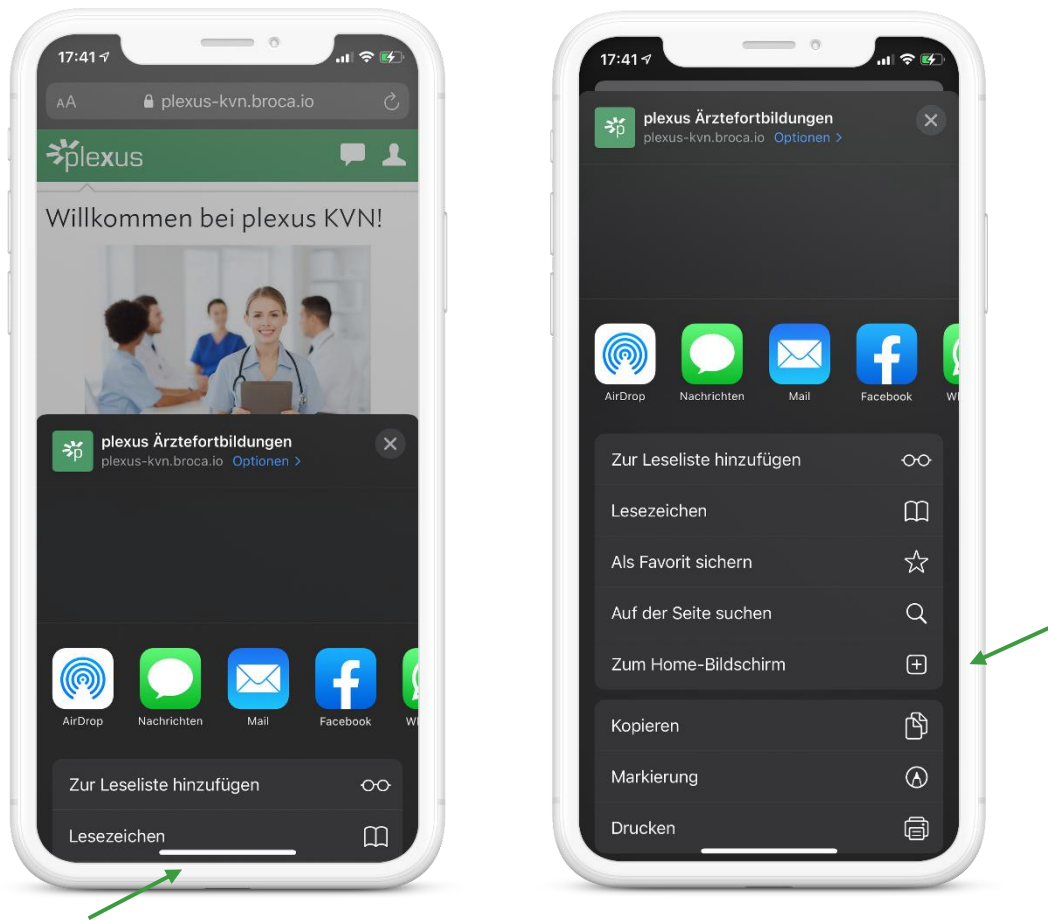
17:41

AA plexus-kvn.broca.io

plexus

Willkommen bei plexus KVN!

plexus Ärztefortbildungen
plexus-kvn.broca.io Optionen >

AirDrop
Nachrichten
Mail
Facebook
Wh

Zur Leseliste hinzufügen
Lesezeichen

17:41

plexus Ärztefortbildungen
plexus-kvn.broca.io Optionen >

AirDrop
Nachrichten
Mail
Facebook
Wh

Zur Leseliste hinzufügen
Lesezeichen
Als Favorit sichern
Auf der Seite suchen
Zum Home-Bildschirm
Kopieren
Markierung
Drucken